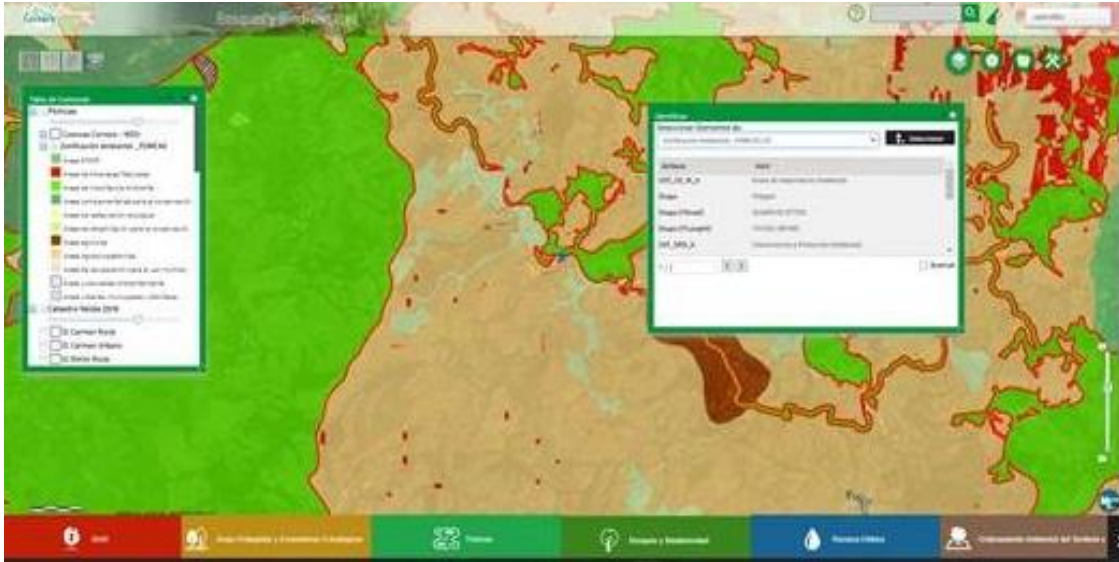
Cornare

Bosques y Biodiversidad

Tabla de Contenido
Políticas
Cuencas Cornare - NSS
Zonificación ambiental _POMCAS
Áreas SINAP
Áreas de Amenazas Naturales
Áreas de Importancia Ambiental
Áreas complementarias para la conservación
Áreas de restauración ecológica
Áreas de rehabilitación
Áreas agrícolas
Áreas agrosilvopastoriles
Áreas de desarrollo urbano
Áreas urbanas municipales y distritales
Catastro Predial 2016
El Carmen Rural
El Carmen Urbano
El Retiro Rural

Identificar
Seleccione Elemento de:
Zonificación Ambiental _POMCAS
Seleccionar
Atributo
Valor
Área de Importancia Ambiental
Shape
Polígono
Shape.STArea()
Shape.STLength()
Conservación y Protección Ambiental
Buscar

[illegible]
Áreas Protegidas y Ecosistemas Estratégicos
Políticas
Bosques y Biodiversidad
Recurso Hídrico
Ordenamiento Ambiental del Territorio